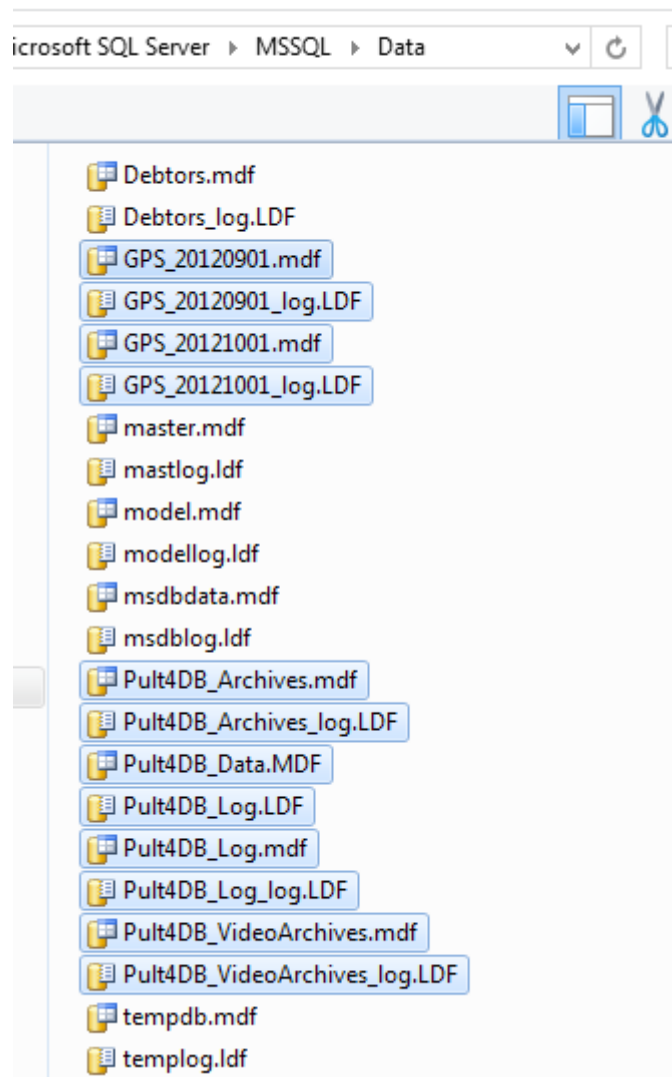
icrosoft SQL Server ▸ MSSQL ▸ Data

Debtors.mdf
Debtors_log.LDF
GPS_20120901.mdf
GPS_20120901_log.LDF
GPS_20121001.mdf
GPS_20121001_log.LDF
master.mdf
mastlog.ldf
model.mdf
modellog.ldf
msdbdata.mdf
msdblog.ldf
Pult4DB_Archives.mdf
Pult4DB_Archives_log.LDF
Pult4DB_Data.MDF
Pult4DB_Log.LDF
Pult4DB_Log.mdf
Pult4DB_Log_log.LDF
Pult4DB_VideoArchives.mdf
Pult4DB_VideoArchives_log.LDF
tempdb.mdf
templog.ldf